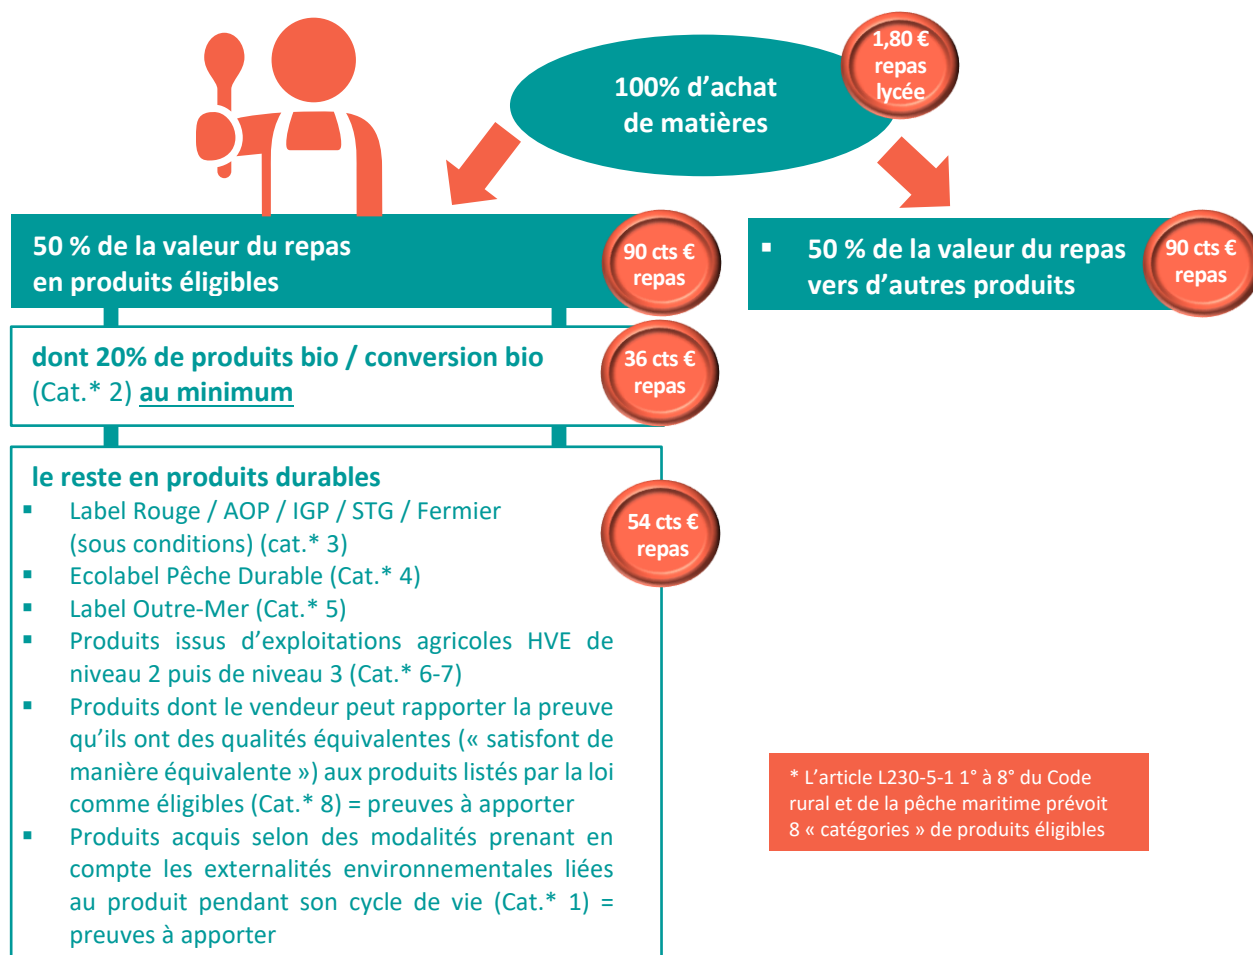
100% d’achat de matières

1,80 € repas lycée

50 % de la valeur du repas en produits éligibles

90 cts € repas

▪ 50 % de la valeur du repas vers d’autres produits

90 cts € repas

dont 20% de produits bio / conversion bio (Cat.* 2) au minimum

36 cts € repas

le reste en produits durables

▪ Label Rouge / AOP / IGP / STG / Fermier (sous conditions) (cat.* 3)
▪ Ecolabel Pêche Durable (Cat.* 4)
▪ Label Outre-Mer (Cat.* 5)
▪ Produits issus d’exploitations agricoles HVE de niveau 2 puis de niveau 3 (Cat.* 6-7)
▪ Produits dont le vendeur peut rapporter la preuve qu’ils ont des qualités équivalentes (« satisfont de manière équivalente ») aux produits listés par la loi comme éligibles (Cat.* 8) = preuves à apporter
▪ Produits acquis selon des modalités prenant en compte les externalités environnementales liées au produit pendant son cycle de vie (Cat.* 1) = preuves à apporter

54 cts € repas

* L’article L230-5-1 1° à 8° du Code rural et de la pêche maritime prévoit 8 « catégories » de produits éligibles